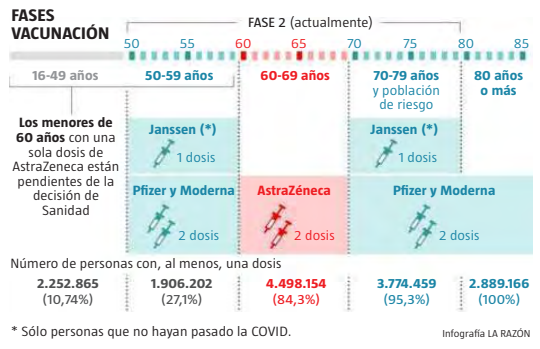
FASES VACUNACIÓN

FASE 2 (actualmente)

50 55 60 65 70 75 80 85

16-49 años

50-59 años

60-69 años

70-79 años y población de riesgo

80 años o más

Los menores de 60 años con una sola dosis de AstraZeneca están pendientes de la decisión de Sanidad

Janssen (*)
1 dosis

Janssen (*)
1 dosis

Pfizer y Moderna
2 dosis

AstraZéneca
2 dosis

Pfizer y Moderna
2 dosis

Número de personas con, al menos, una dosis

2.252.865 (10,74%)

1.906.202 (27,1%)

4.498.154 (84,3%)

3.774.459 (95,3%)

2.889.166 (100%)

* Sólo personas que no hayan pasado la COVID.

Infografía LA RAZÓN